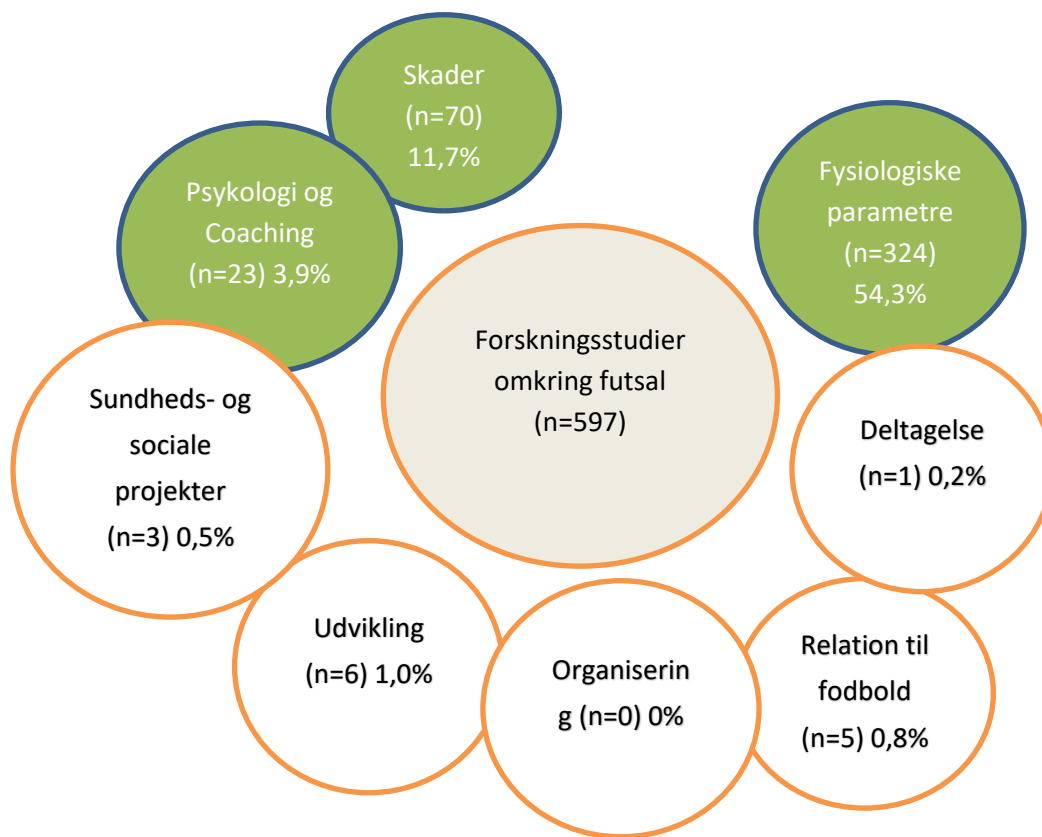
Skader
(n=70)
11,7%

Psykologi og Coaching
(n=23) 3,9%

Fysiologiske parametre
(n=324)
54,3%

Forskningsstudier omkring futsal
(n=597)

Sundheds- og sociale projekter
(n=3) 0,5%

Deltagelse
(n=1) 0,2%

Udvikling
(n=6) 1,0%

Organiserin
g (n=0) 0%

Relation til fodbold
(n=5) 0,8%